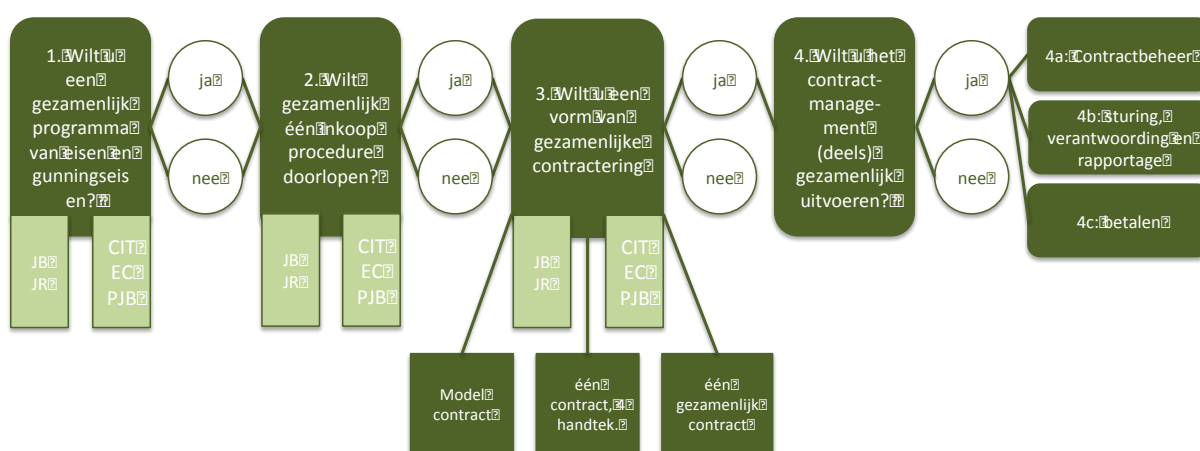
1. Wilt u een gezamenlijk programma van eisen en gunningseisen?

ja

nee

JB
JR

CIT
EC
PJB

2. Wilt gezamenlijk één inkoop procedure doorlopen?

ja

nee

JB
JR

CIT
EC
PJB

3. Wilt u een vorm van gezamenlijke contractering

ja

nee

JB
JR

CIT
EC
PJB

Model contract

één contract, 4 handtek.

één gezamenlijk contract

4. Wilt u het contract-management (deels) gezamenlijk uitvoeren?

ja

nee

4a: Contractbeheer

4b: sturing, verantwoording en rapportage

4c: betalen